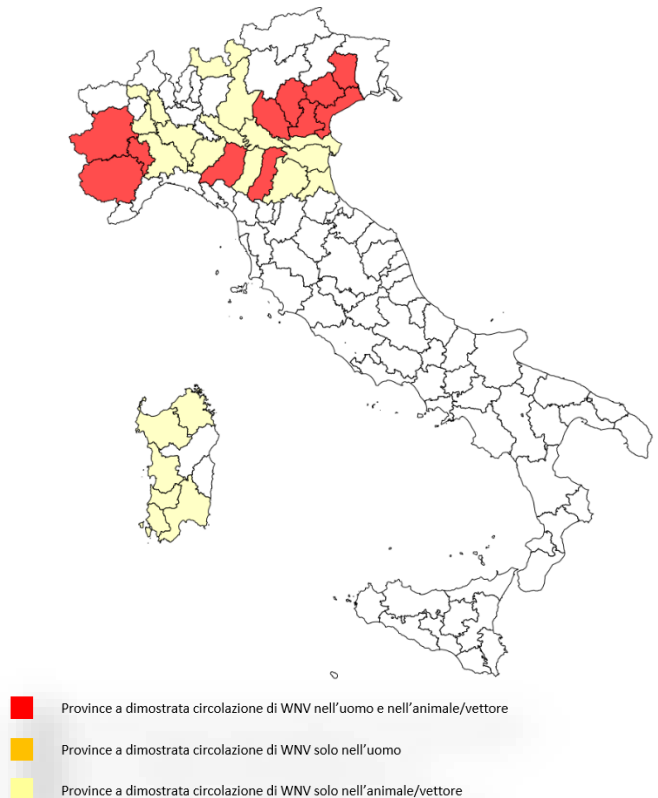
Province a dimostrata circolazione di WNV nell'uomo e nell'animale/vettore

Province a dimostrata circolazione di WNV solo nell'uomo

Province a dimostrata circolazione di WNV solo nell'animale/vettore